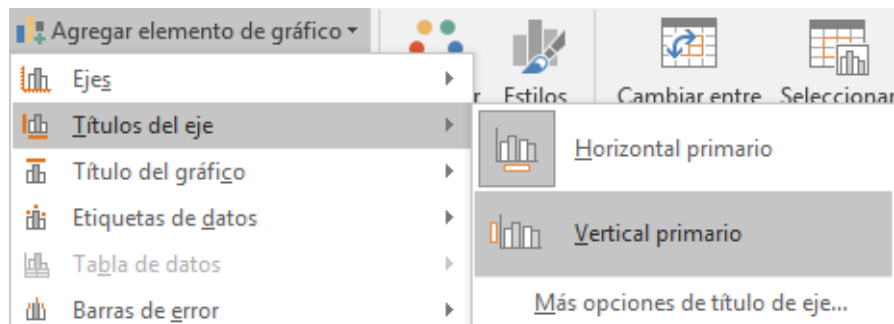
Agregar elemento de gráfico

r

Estilos

Cambiar entre

Seleccionar

Ejes

Títulos del eje

Título del gráfico

Etiquetas de datos

Tabla de datos

Barras de error

Horizontal primario

Vertical primario

Más opciones de título de eje...